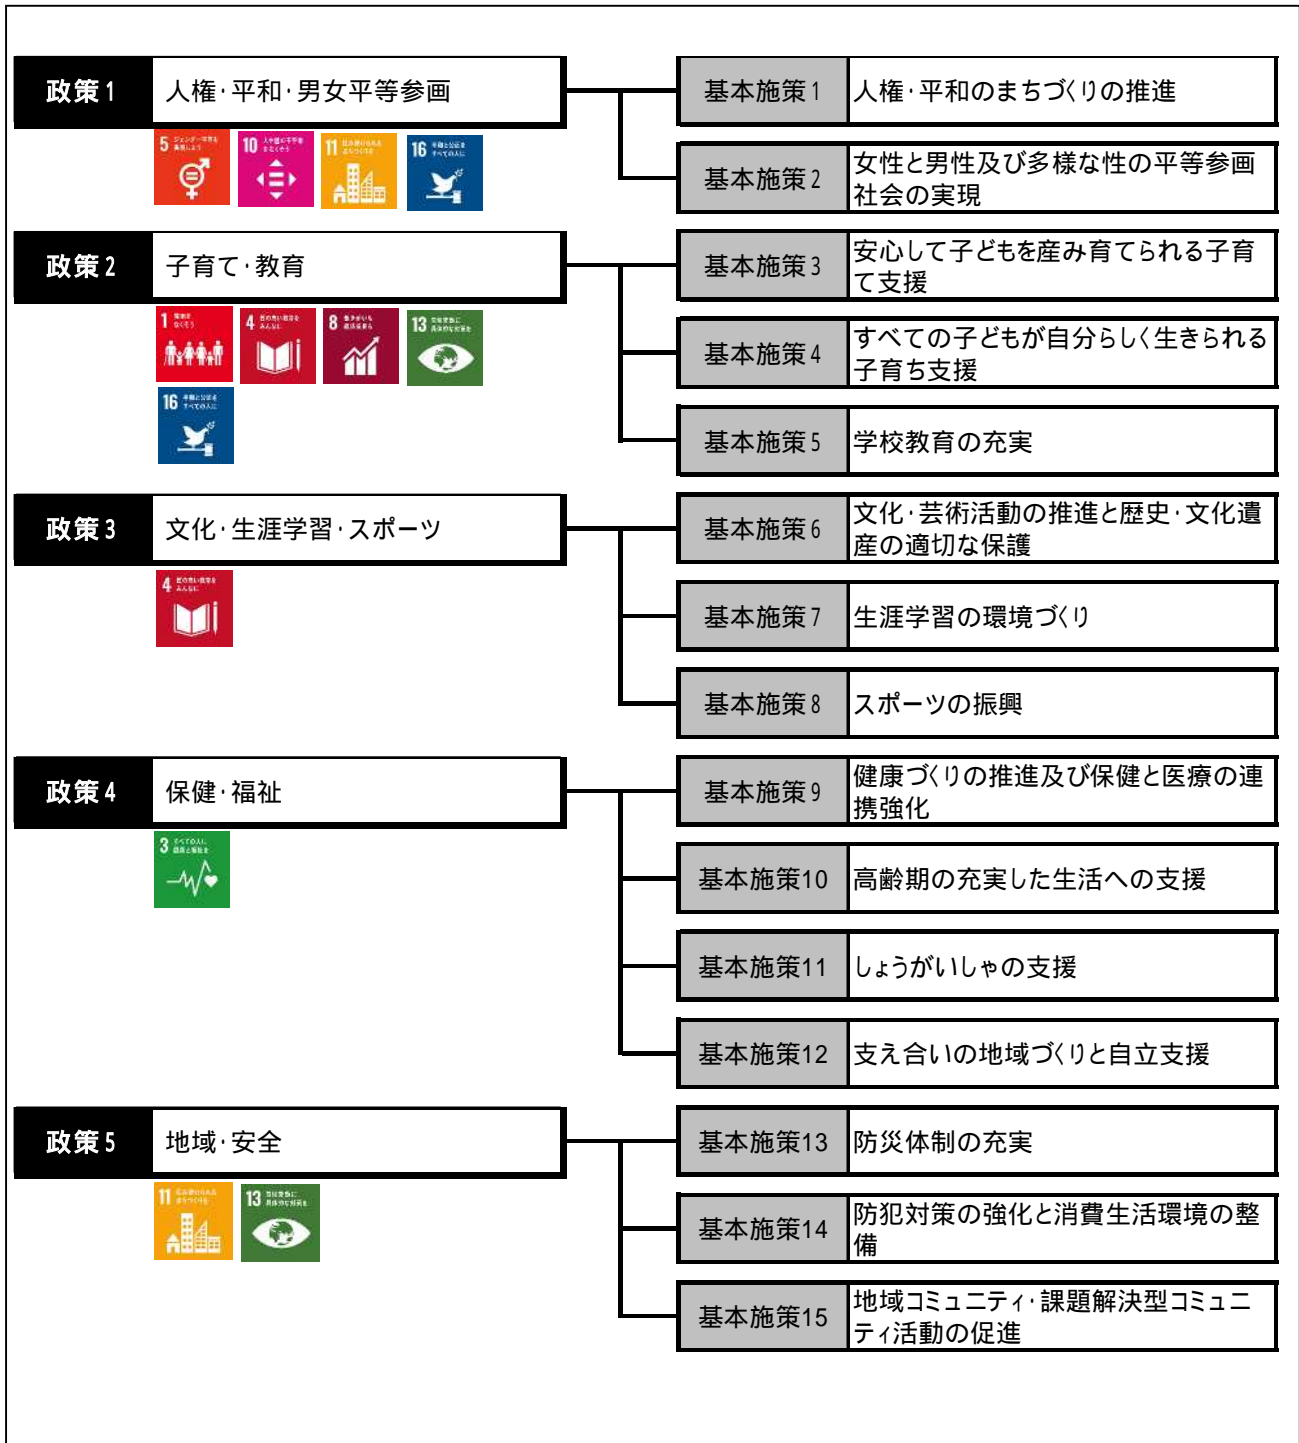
政策1 人権・平和・男女平等参画

5 10 11 16

基本施策1 人権・平和のまちづくりの推進

基本施策2 女性と男性及び多様な性の平等参画社会の実現

政策2 子育て・教育

1 4 8 13 16

基本施策3 安心して子どもを産み育てられる子育て支援

基本施策4 すべての子どもが自分らしく生きられる子育ち支援

基本施策5 学校教育の充実

政策3 文化・生涯学習・スポーツ

4

基本施策6 文化・芸術活動の推進と歴史・文化遺産の適切な保護

基本施策7 生涯学習の環境づくり

基本施策8 スポーツの振興

政策4 保健・福祉

3

基本施策9 健康づくりの推進及び保健と医療の連携強化

基本施策10 高齢期の充実した生活への支援

基本施策11 しょうがいしゃの支援

基本施策12 支え合いの地域づくりと自立支援

政策5 地域・安全

11 13

基本施策13 防災体制の充実

基本施策14 防犯対策の強化と消費生活環境の整備

基本施策15 地域コミュニティ・課題解決型コミュニティ活動の促進